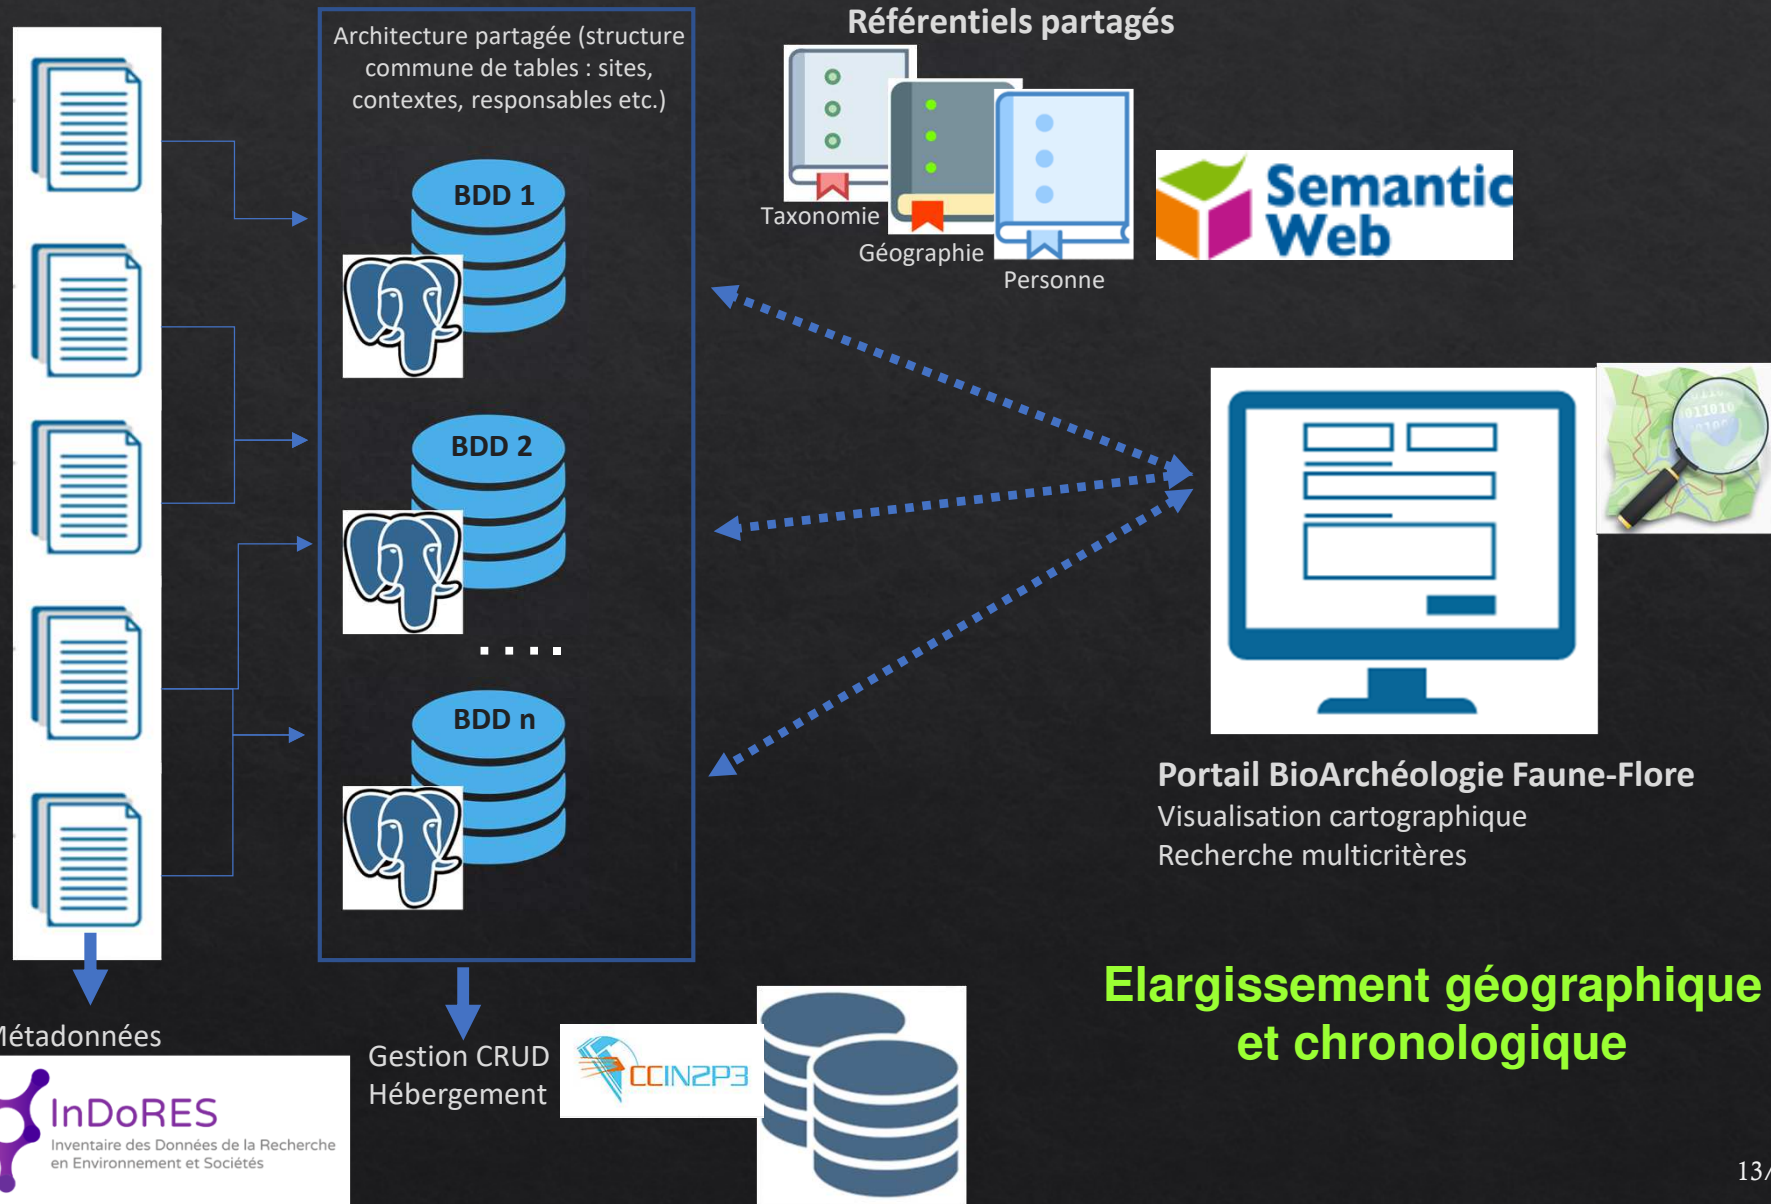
Architecture partagée (structure commune de tables : sites, contextes, responsables etc.)

BDD 1

BDD 2

....

BDD n

Référentiels partagés

Taxonomie

Géographie

Personne

Semantic Web

Portail BioArchéologie Faune-Flore
Visualisation cartographique
Recherche multicritères

Elargissement géographique et chronologique

Métadonnées

InDoRES
Inventaire des Données de la Recherche en Environnement et Sociétés

Gestion CRUD
Hébergement

CCIN2P3

13/